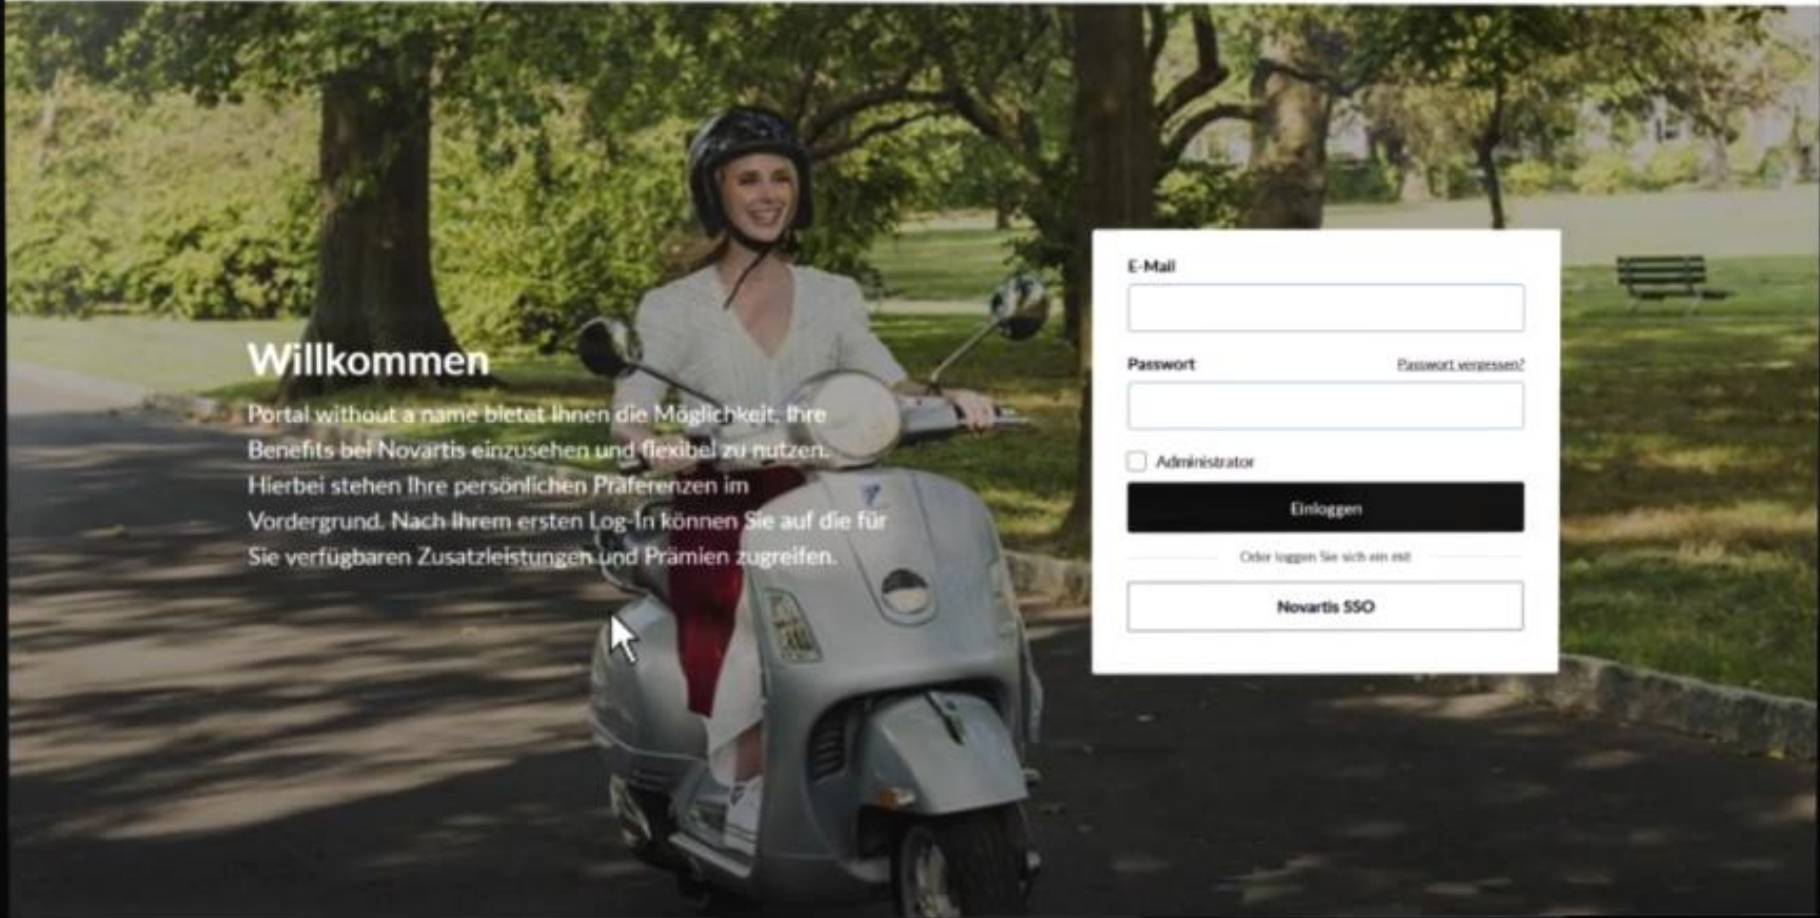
Willkommen

Portal without a name bietet Ihnen die Möglichkeit, Ihre Benefits bei Novartis einzusehen und flexibel zu nutzen. Hierbei stehen Ihre persönlichen Präferenzen im Vordergrund. Nach Ihrem ersten Log-In können Sie auf die für Sie verfügbaren Zusatzleistungen und Prämien zugreifen.

E-Mail

Passwort

Passwort vergessen?

Administrator

Einloggen

Oder loggen Sie sich ein mit

Novartis SSO